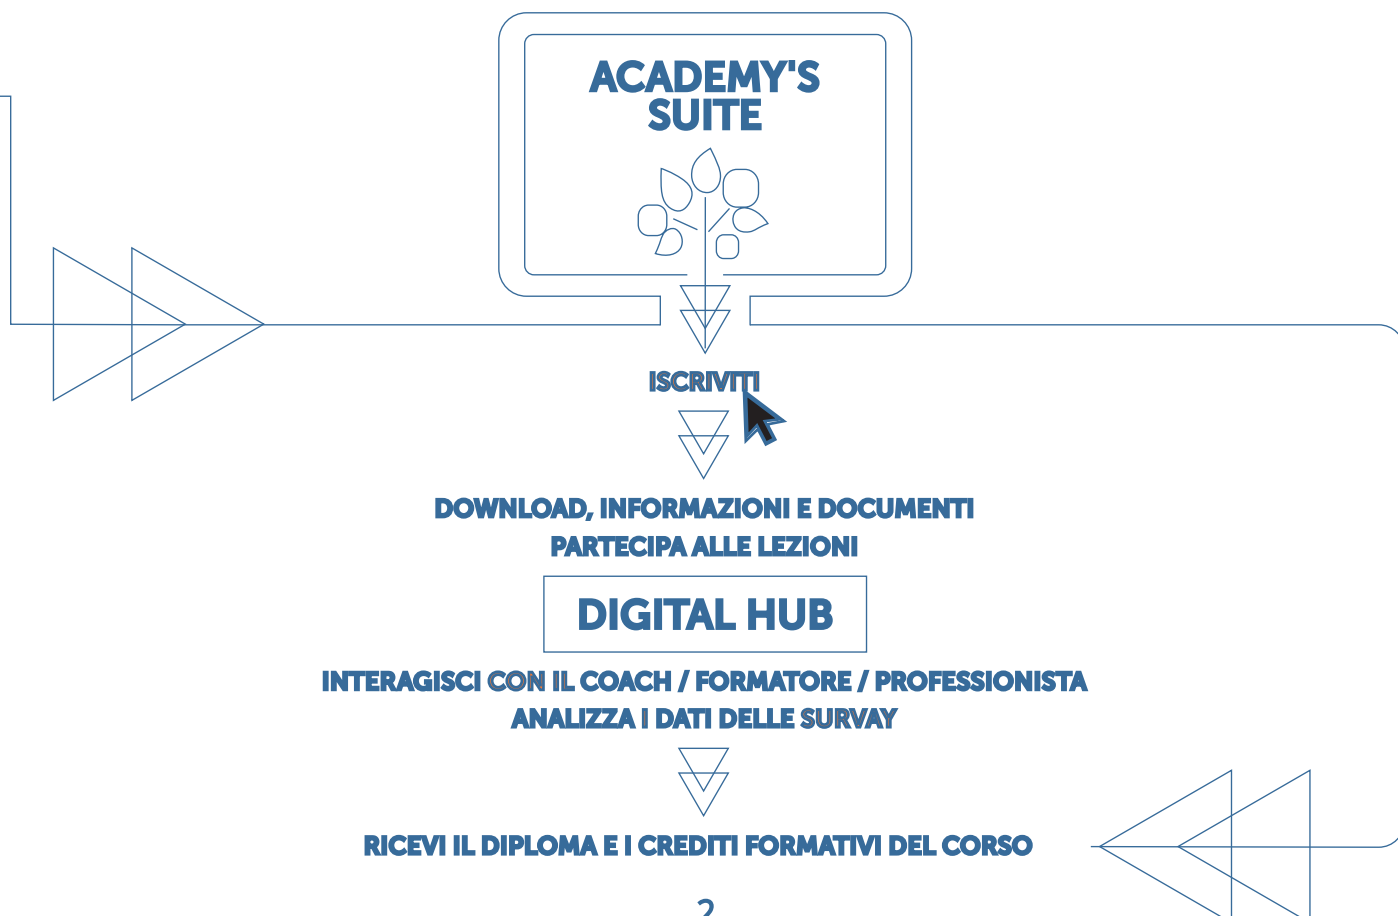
ACADEMY'S SUITE

ISCRIVITI

DOWNLOAD, INFORMAZIONI E DOCUMENTI
PARTECIPA ALLE LEZIONI

DIGITAL HUB

INTERAGISCI CON IL COACH / FORMATORE / PROFESSIONISTA
ANALIZZA I DATI DELLE SURVAY

RICEVI IL DIPLOMA E I CREDITI FORMATIVI DEL CORSO

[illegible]